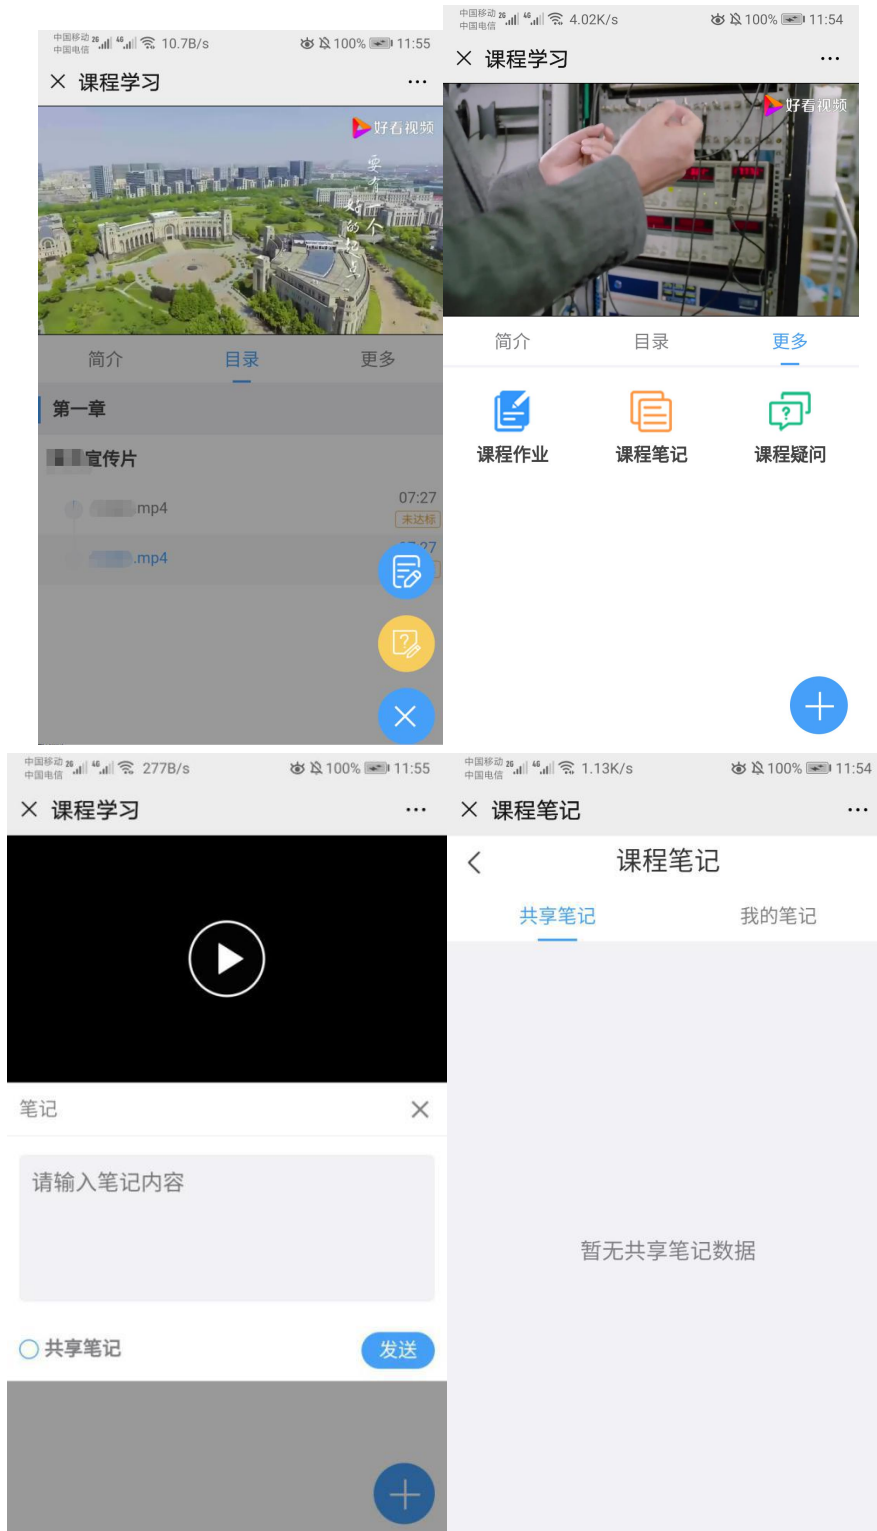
中国移动 中国电信 10.7B/s 100% 11:55
× 课程学习 ···
好看视频
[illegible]
简介 目录 更多
第一章
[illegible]宣传片
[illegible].mp4 07:27
未达标
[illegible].mp4 07:27

中国移动 中国电信 4.02K/s 100% 11:54
× 课程学习 ···
好看视频
简介 目录 更多
课程作业 课程笔记 课程疑问

中国移动 中国电信 277B/s 100% 11:55
× 课程学习 ···
笔记 ×
请输入笔记内容
共享笔记 发送

中国移动 中国电信 1.13K/s 100% 11:54
× 课程笔记 ···
< 课程笔记
共享笔记 我的笔记
暂无共享笔记数据